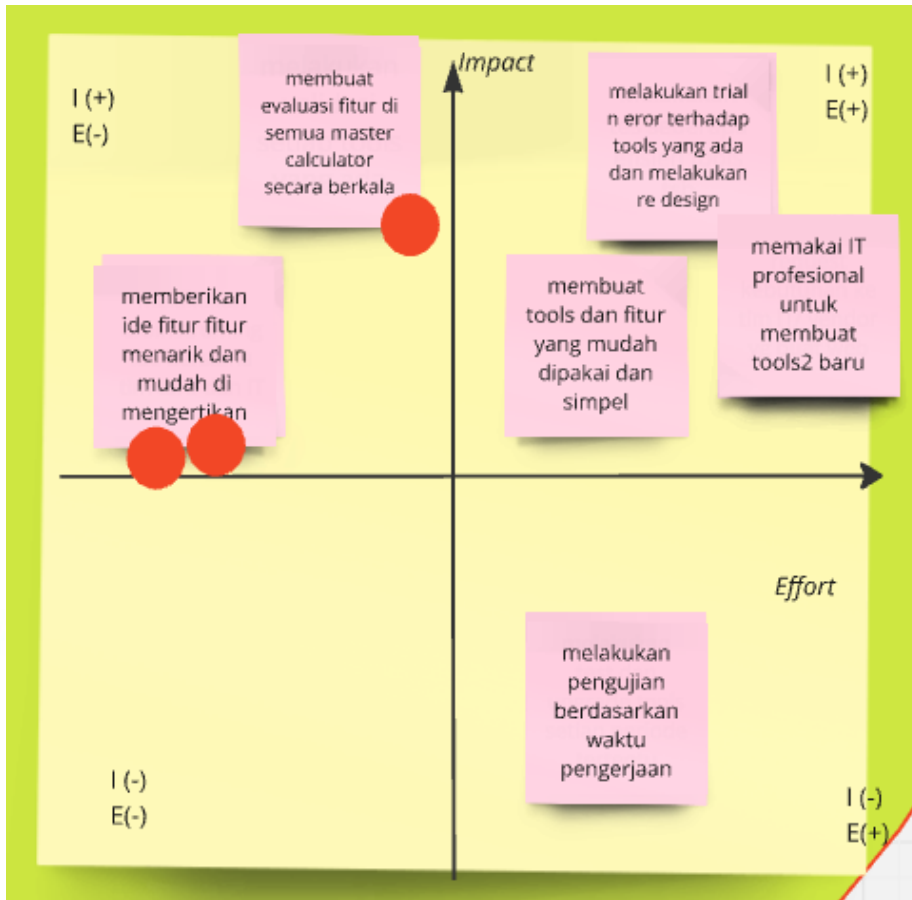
I (+)
E(-)

membuat evaluasi fitur di semua master calculator secara berkala

Impact

melakukan trial n eror terhadap tools yang ada dan melakukan re design

I (+)
E(+)

memakai IT profesional untuk membuat tools2 baru

memberikan ide fitur fitur menarik dan mudah di mengertikan

membuat tools dan fitur yang mudah dipakai dan simpel

Effort

melakukan pengujian berdasarkan waktu pengerjaan

I (-)
E(-)

I (-)
E(+)